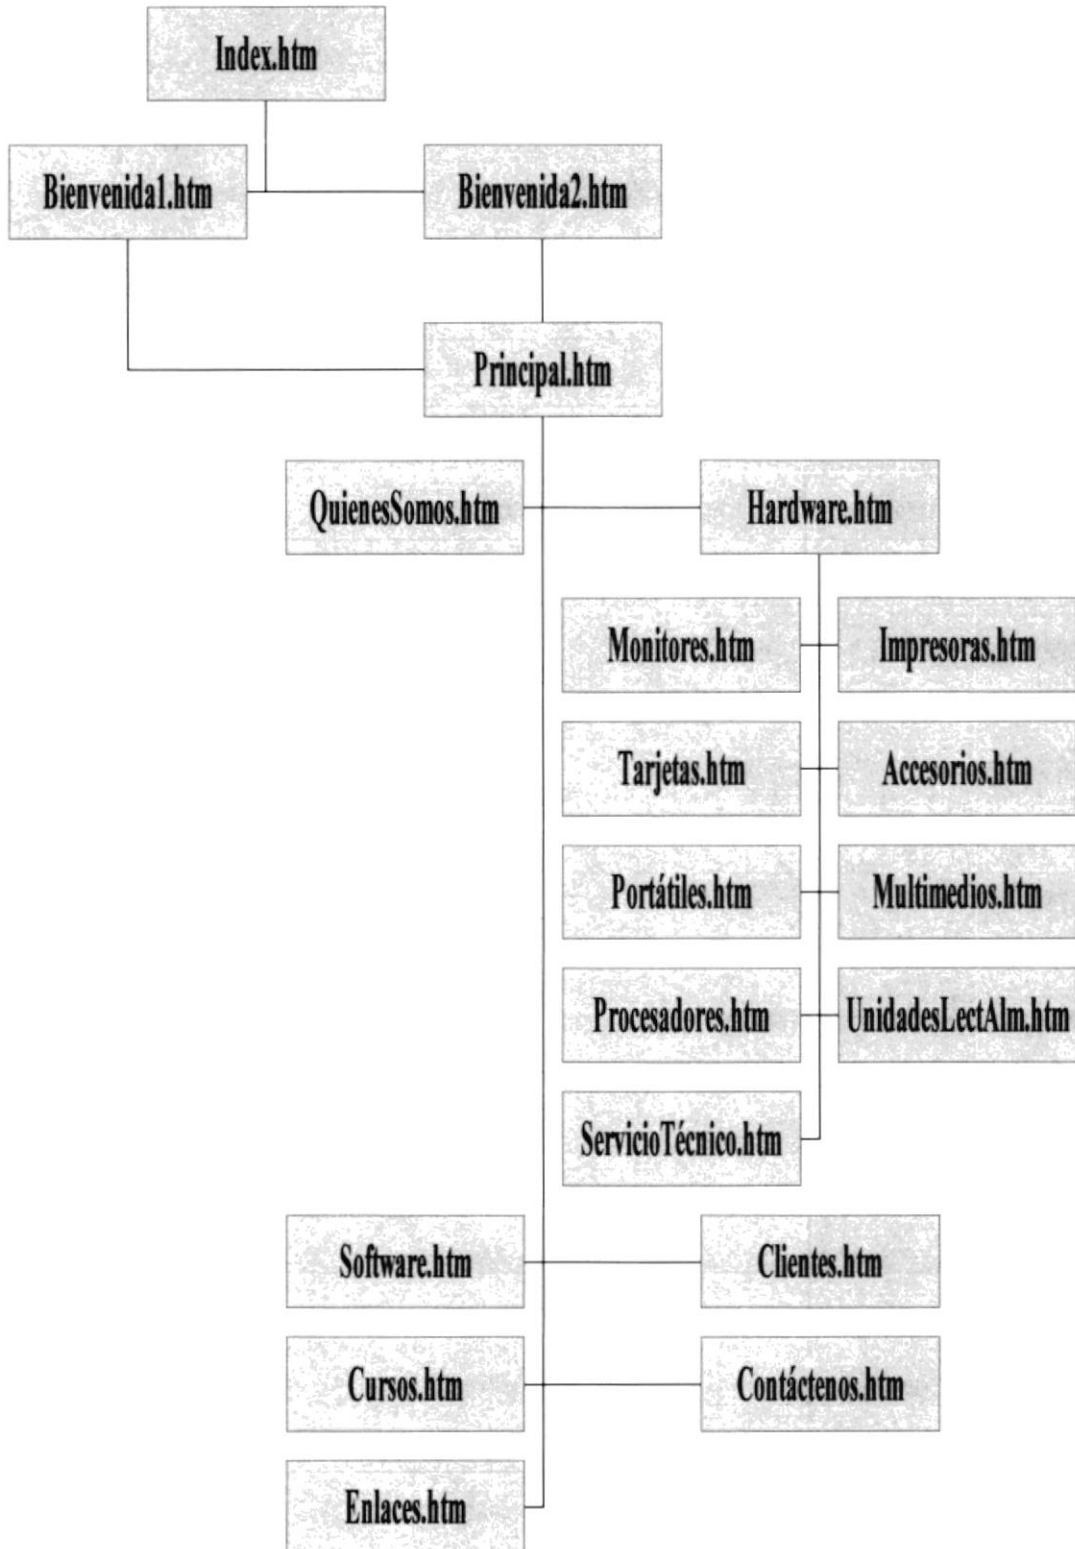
Index.htm

Bienvenida1.htm

Bienvenida2.htm

Principal.htm

QuienesSomos.htm

Hardware.htm

Monitores.htm

Impresoras.htm

Tarjetas.htm

Accesorios.htm

Portátiles.htm

Multimedios.htm

Procesadores.htm

UnidadesLectAlm.htm

ServicioTécnico.htm

Software.htm

Clientes.htm

Cursos.htm

Contáctenos.htm

Enlaces.htm